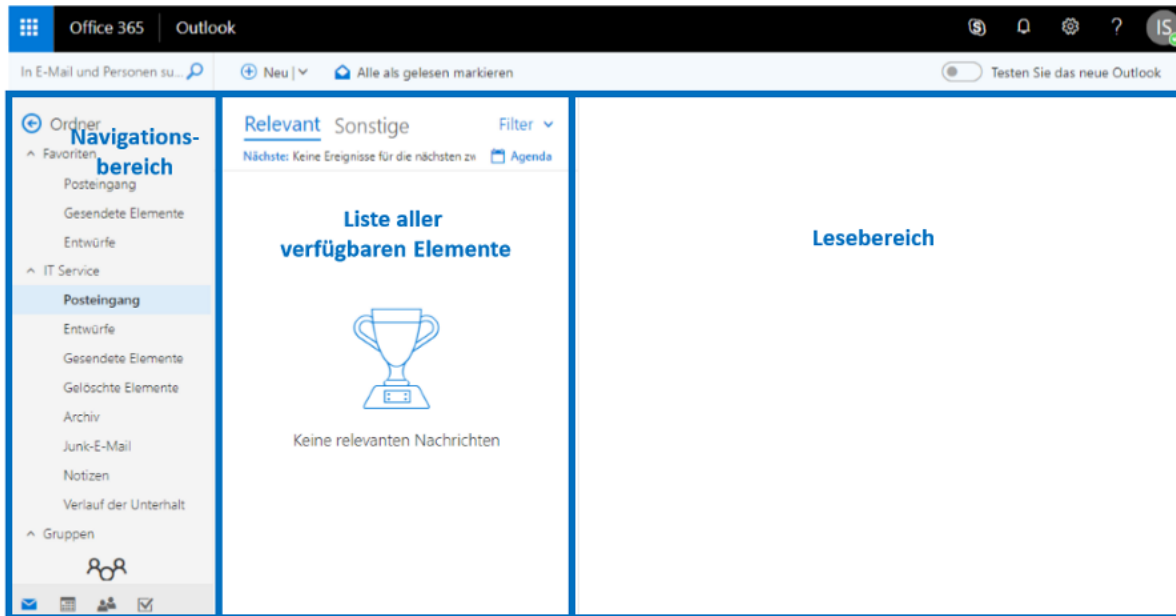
Office 365 | Outlook

? IS

In E-Mail und Personen su...

Neu |

Alle als gelesen markieren

Testen Sie das neue Outlook

Ordner
Navigationsbereich

Favoriten

Posteingang

Gesendete Elemente

Entwürfe

IT Service

Posteingang

Entwürfe

Gesendete Elemente

Gelöschte Elemente

Archiv

Junk-E-Mail

Notizen

Verlauf der Unterhalt

Gruppen

Relevant Sonstige

Filter

Nächste: Keine Ereignisse für die nächsten zw

Agenda

Liste aller verfügbaren Elemente

Keine relevanten Nachrichten

Lesebereich